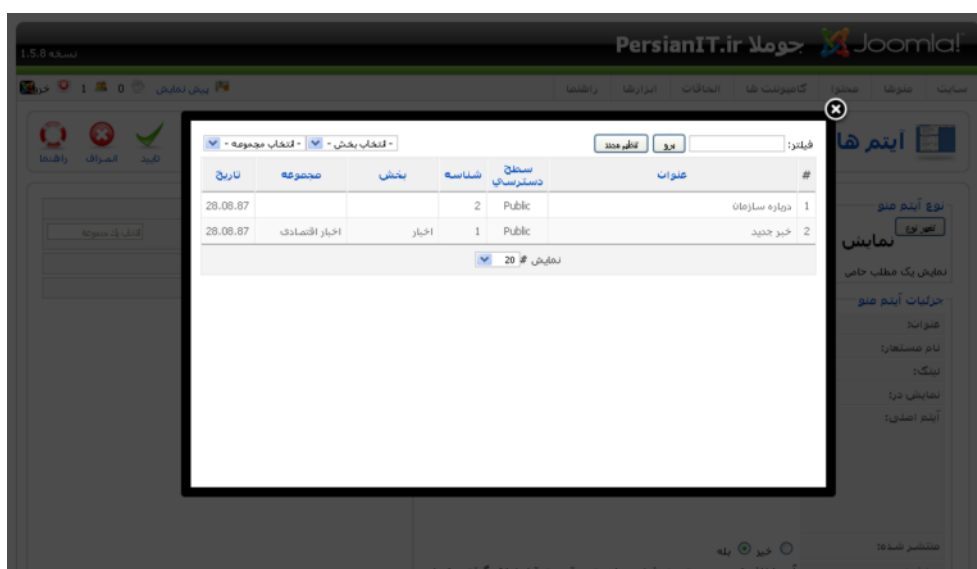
PersianIT.ir جوملا Joomla!

نسخه 1.5.8

سایت منوها محتوا کامپوننت ها الحاقات ابزارها راهنما

پیش نمایش 0 1 خروج

ایتم ها

تایید انصراف راهنما

فیلتر: برو تنظیم مجدد

- انتخاب بخش - - انتخاب مجموعه -

| # | عنوان | سطح دسترسی | شناسه | بخش | مجموعه | تاریخ |
|---|---|---|---|---|---|---|
| 1 | درباره سازمان | Public | 2 | | | 28.08.87 |
| 2 | خبر جدید | Public | 1 | اخبار | اخبار اقتصادی | 28.08.87 |

نمایش # 20

نوع آیتم منو
تغییر نوع
نمایش
نمایش یک مطلب خاص
جزئیات آیتم منو
عنوان:
نام مستعار:
لینک:
نمایش در:
آیتم اصلی:
منتشر شده:
خیر بله
انتخاب یک مجموعه